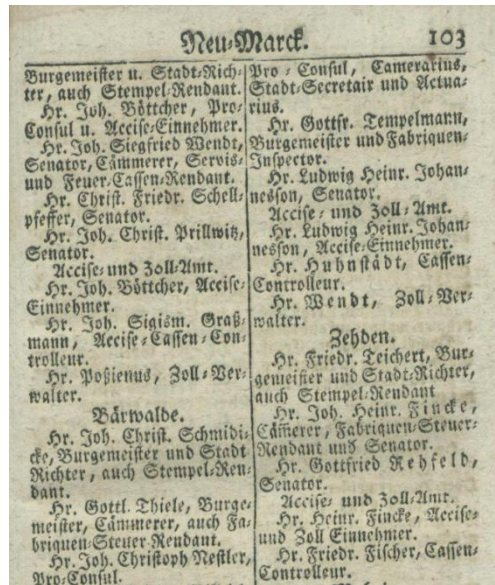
Neu-Marck. 103

Burgemeister u. Stadt-Richter, auch Stempel-Rendant.

Hr. Joh. Böttcher, Pro-Consul u. Accise-Einnehmer.

Hr. Joh. Siegfried Wendt, Senator, Cämmerer, Servis- und Feuer-Cassen-Rendant.

Hr. Christ. Friedr. Schellpfeffer, Senator.

Hr. Joh. Christ. Prillwitz, Senator.

Accise- und Zoll-Amt.

Hr. Joh. Böttcher, Accise-Einnehmer.

Hr. Joh. Sigism. Graßmann, Accise-Cassen-Controlleur.

Hr. Poßienus, Zoll-Verwalter.

Bärwalde.

Hr. Joh. Christ. Schmidicke, Burgemeister und Stadt-Richter, auch Stempel-Rendant.

Hr. Gottl. Thiele, Burgemeister, Cämmerer, auch Fabriquen-Steuer-Rendant.

Hr. Joh. Christoph Nestler, Pro-Consul.

Pro-Consul, Camerarius, Stadt-Secretair und Actuarius.

Hr. Gottfr. Tempelmann, Burgemeister und Fabriquen-Inspector.

Hr. Ludwig Heinr. Johannesson, Senator.

Accise- und Zoll-Amt.

Hr. Ludwig Heinr. Johannesson, Accise-Einnehmer.

Hr. Huhnstädt, Cassen-Controlleur.

Hr. Wendt, Zoll-Verwalter.

Zehden.

Hr. Friedr. Teichert, Burgemeister und Stadt-Richter, auch Stempel-Rendant.

Hr. Joh. Heinr. Fincke, Cämerer, Fabriquen-Steuer-Rendant und Senator.

Hr. Gottfried Rehfeld, Senator.

Accise- und Zoll-Amt.

Hr. Heinr. Fincke, Accise- und Zoll Einnehmer.

Hr. Friedr. Fischer, Cassen-Controlleur.